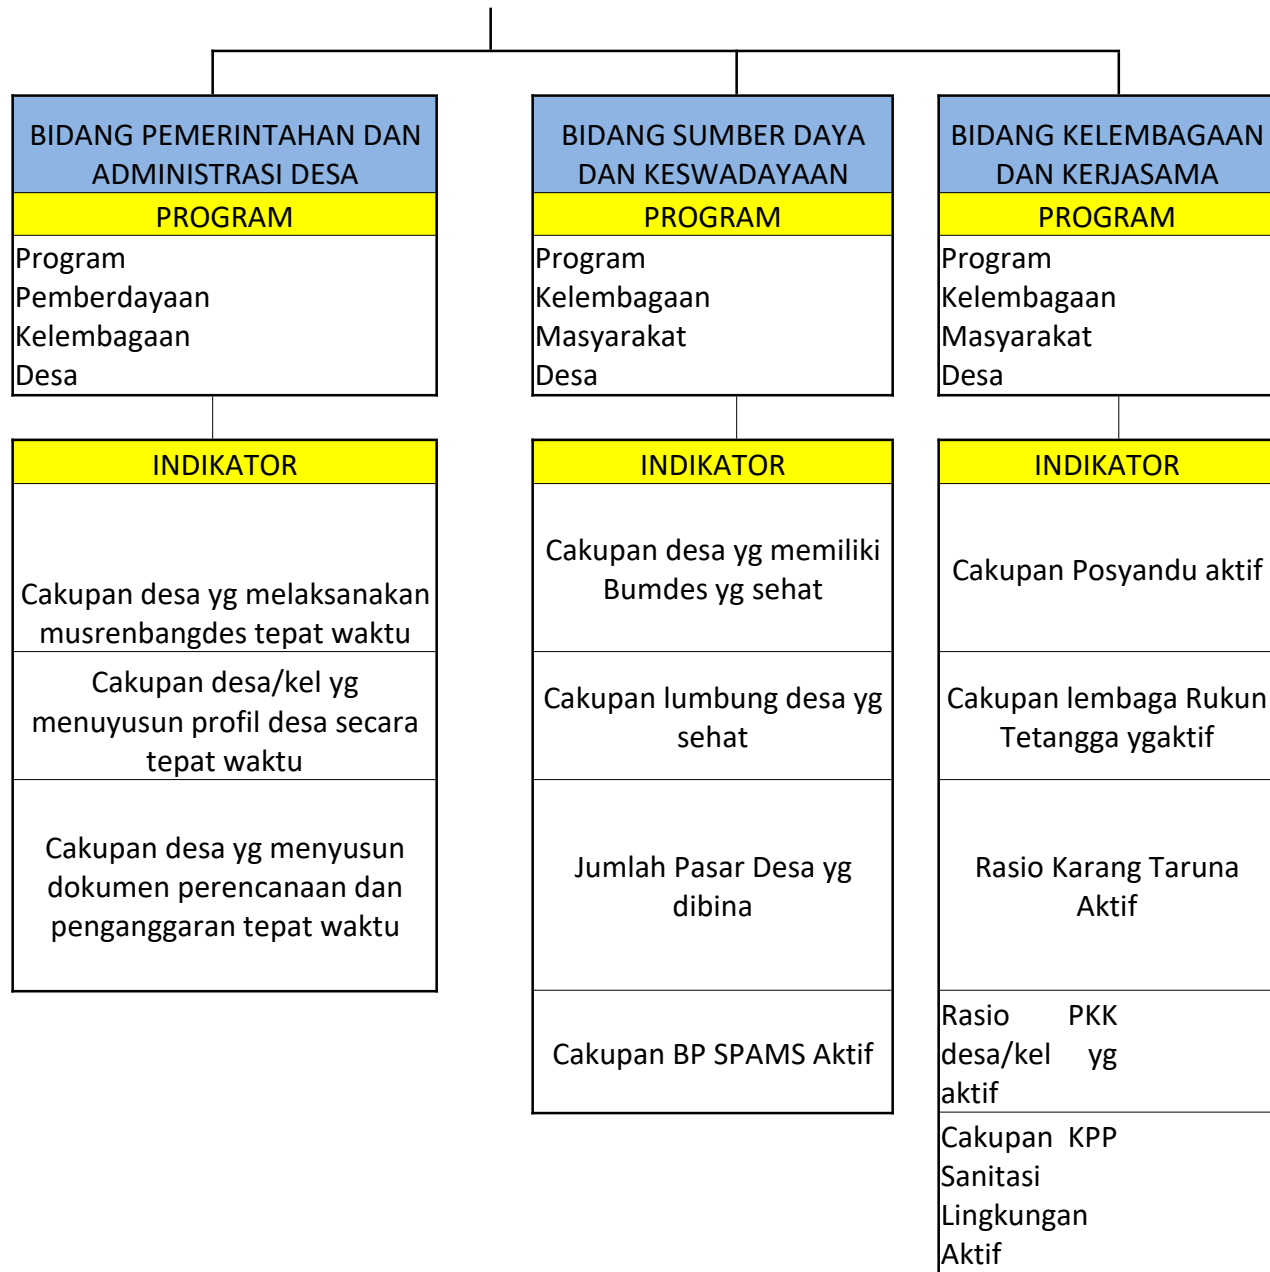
BIDANG PEMERINTAHAN DAN ADMINISTRASI DESA

PROGRAM

Program Pemberdayaan Kelembagaan Desa

INDIKATOR

Cakupan desa yg melaksanakan musrenbangdes tepat waktu

Cakupan desa/kel yg menuyusun profil desa secara tepat waktu

Cakupan desa yg menyusun dokumen perencanaan dan penganggaran tepat waktu

BIDANG SUMBER DAYA DAN KESWADAYAAN

PROGRAM

Program Kelembagaan Masyarakat Desa

INDIKATOR

Cakupan desa yg memiliki Bumdes yg sehat

Cakupan lumbung desa yg sehat

Jumlah Pasar Desa yg dibina

Cakupan BP SPAMS Aktif

BIDANG KELEMBAGAAN DAN KERJASAMA

PROGRAM

Program Kelembagaan Masyarakat Desa

INDIKATOR

Cakupan Posyandu aktif

Cakupan lembaga Rukun Tetangga ygaktif

Rasio Karang Taruna Aktif

Rasio PKK desa/kel yg aktif

Cakupan KPP Sanitasi Lingkungan Aktif